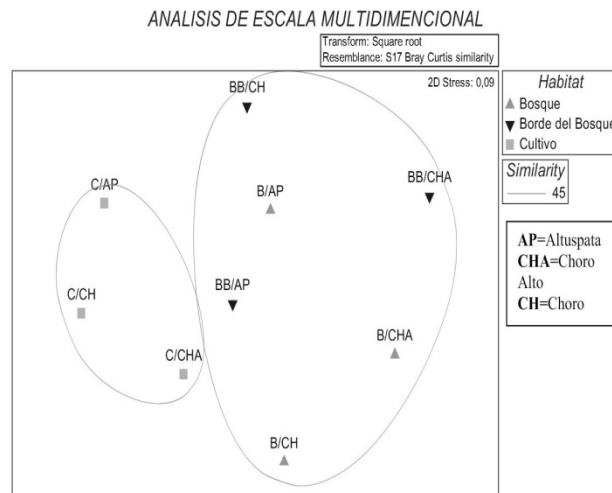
ANALISIS DE ESCALA MULTIDIMENCIONAL

Transform: Square root
Resemblance: S17 Bray Curtis similarity

2D Stress: 0,09

BB/CH
C/AP
B/AP
BB/CHA
C/CH
BB/AP
C/CHA
B/CHA
B/CH

Habitat
Bosque
Borde del Bosque
Cultivo

Similarity
45

**AP**=Altuspata
**CHA**=Choro Alto
**CH**=Choro